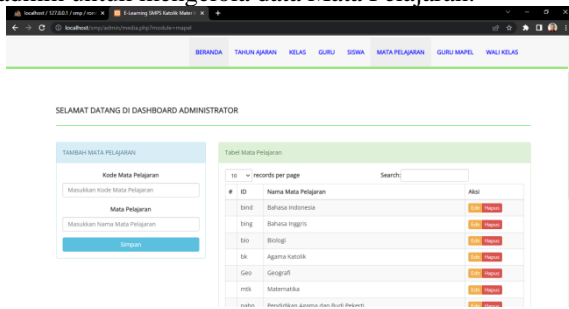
localhost / 127.0.0.1 / smp / mat
E-Learning SMPS Katolik Materi
localhost/smp/admin/media.php?module=mapel

BERANDA TAHUN AJARAN KELAS GURU SISWA MATA PELAJARAN GURU MAPEL WALI KELAS

SELAMAT DATANG DI DASHBOARD ADMINISTRATOR

TAMBAH MATA PELAJARAN

Kode Mata Pelajaran

Masukkan Kode Mata Pelajaran

Mata Pelajaran

Masukkan Nama Mata Pelajaran

Simpan

Tabel Mata Pelajaran

10 records per page

Search:

| # | ID | Nama Mata Pelajaran | Aksi |
|---|---|---|---|
| | bind | Bahasa Indonesia | Edit Hapus |
| | bing | Bahasa Inggris | Edit Hapus |
| | bio | Biologi | Edit Hapus |
| | bk | Agama Katolik | Edit Hapus |
| | Geo | Geografi | Edit Hapus |
| | mtk | Matematika | Edit Hapus |
| | pabp | Pendidikan Agama dan Budi Pekerti | Edit Hapus |